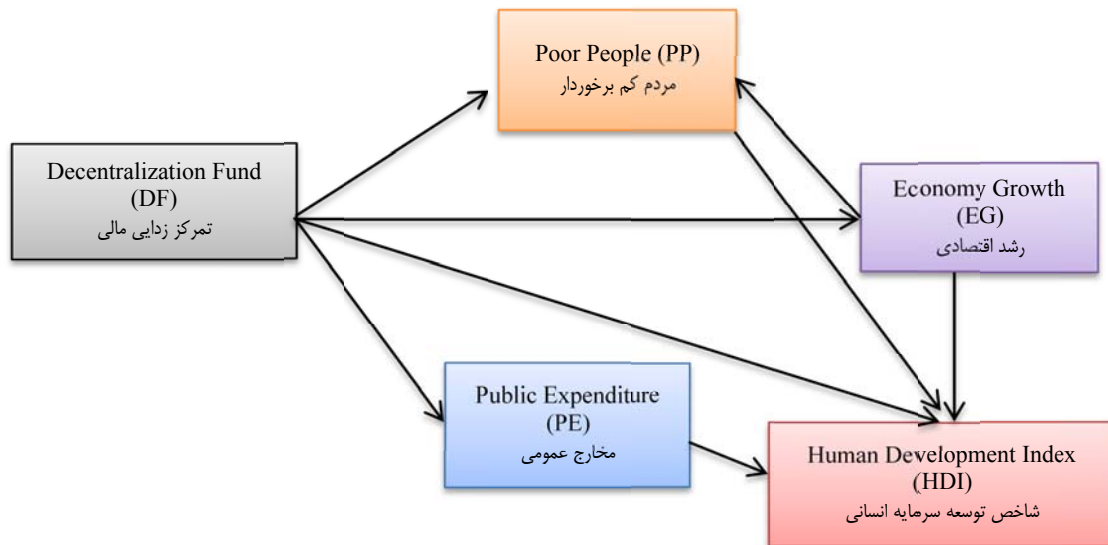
Poor People (PP)
مردم کم برخوردار

Decentralization Fund (DF)
تمرکز زدایی مالی

Economy Growth (EG)
رشد اقتصادی

Public Expenditure (PE)
مخارج عمومی

Human Development Index (HDI)
شاخص توسعه سرمایه انسانی